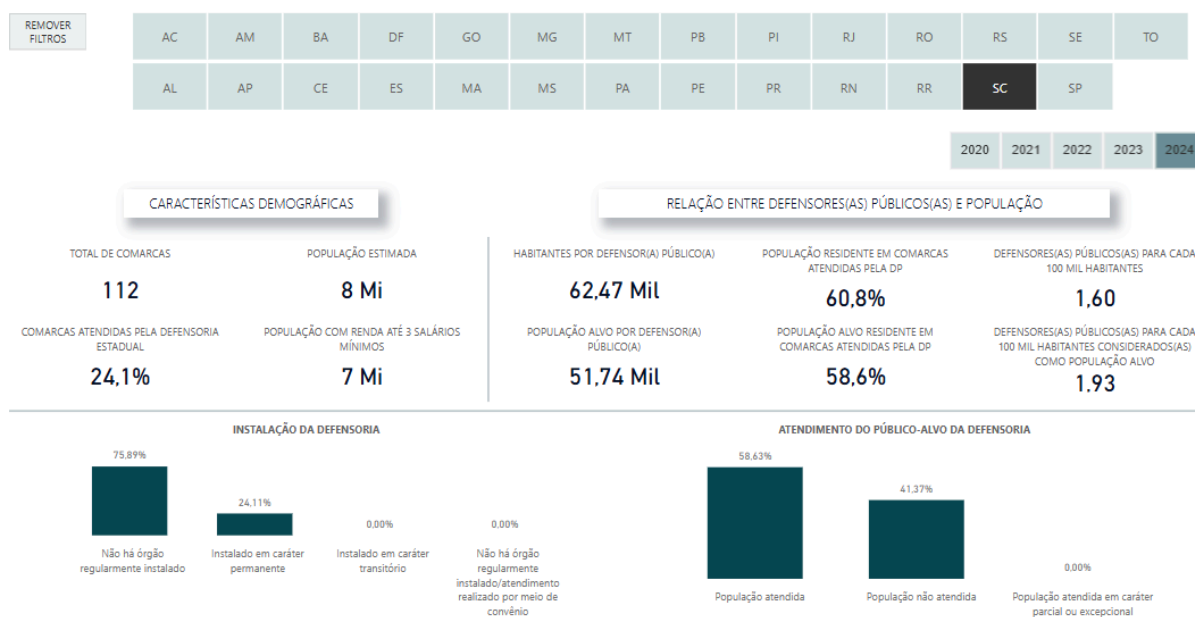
REMOVER FILTROS

| AC | AM | BA | DF | GO | MG | MT | PB | PI | RJ | RO | RS | SE | TO |
|---|---|---|---|---|---|---|---|---|---|---|---|---|---|
| AL | AP | CE | ES | MA | MS | PA | PE | PR | RN | RR | SC | SP | |

2020 2021 2022 2023 2024

CARACTERÍSTICAS DEMOGRÁFICAS

TOTAL DE COMARCAS
112

POPULAÇÃO ESTIMADA
8 Mi

COMARCAS ATENDIDAS PELA DEFENSORIA ESTADUAL
24,1%

POPULAÇÃO COM RENDA ATÉ 3 SALÁRIOS MÍNIMOS
7 Mi

RELAÇÃO ENTRE DEFENSORES(AS) PÚBLICOS(AS) E POPULAÇÃO

HABITANTES POR DEFENSOR(A) PÚBLICO(A)
62,47 Mil

POPULAÇÃO RESIDENTE EM COMARCAS ATENDIDAS PELA DP
60,8%

DEFENSORES(AS) PÚBLICOS(AS) PARA CADA 100 MIL HABITANTES
1,60

POPULAÇÃO ALVO POR DEFENSOR(A) PÚBLICO(A)
51,74 Mil

POPULAÇÃO ALVO RESIDENTE EM COMARCAS ATENDIDAS PELA DP
58,6%

DEFENSORES(AS) PÚBLICOS(AS) PARA CADA 100 MIL HABITANTES CONSIDERADOS(AS) COMO POPULAÇÃO ALVO
1,93

INSTALAÇÃO DA DEFENSORIA

75,89%
Não há órgão regularmente instalado

24,11%
Instalado em caráter permanente

0,00%
Instalado em caráter transitório

0,00%
Não há órgão regularmente instalado/atendimento realizado por meio de convênio

ATENDIMENTO DO PÚBLICO-ALVO DA DEFENSORIA

58,63%
População atendida

41,37%
População não atendida

0,00%
População atendida em caráter parcial ou excepcional